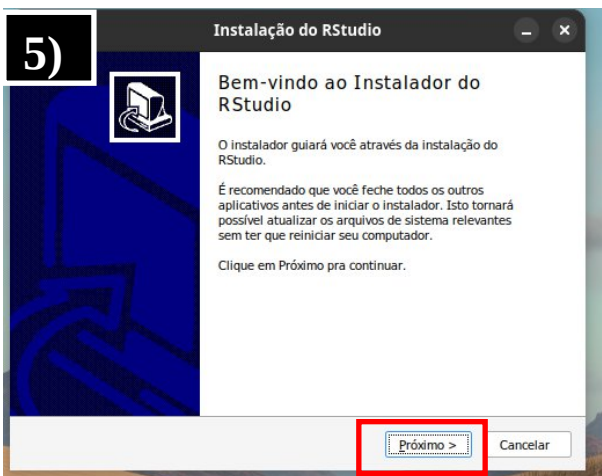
5)

Instalação do RStudio

Bem-vindo ao Instalador do RStudio

O instalador guiará você através da instalação do RStudio.

É recomendado que você feche todos os outros aplicativos antes de iniciar o instalador. Isto tornará possível atualizar os arquivos de sistema relevantes sem ter que reiniciar seu computador.

Clique em Próximo pra continuar.

Próximo >

Cancelar